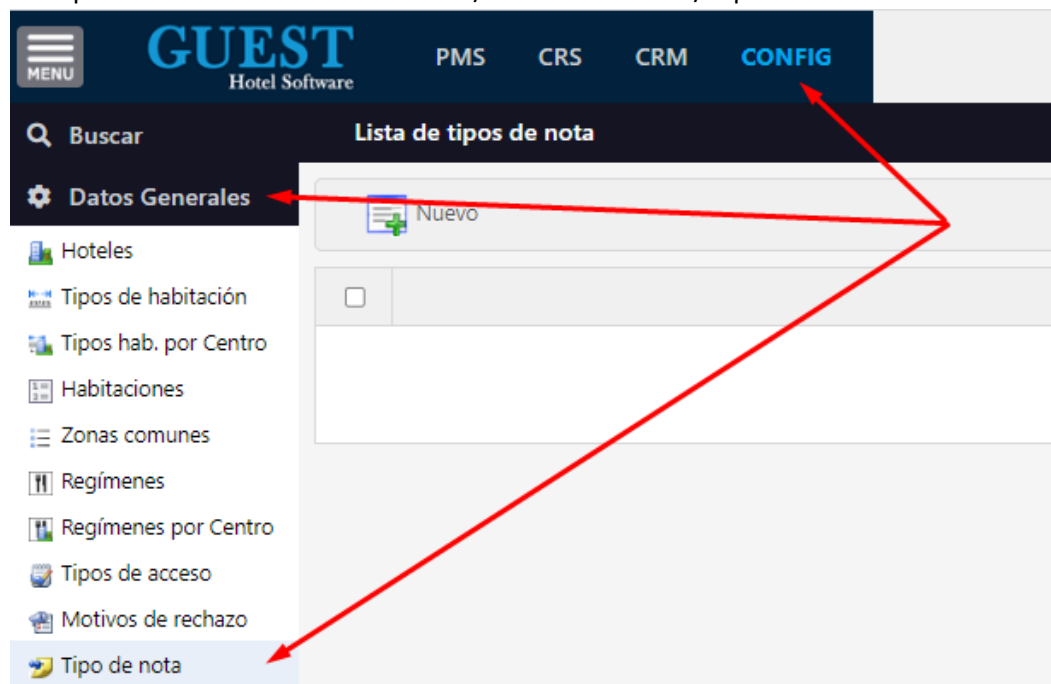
MENU
GUEST
Hotel Software
PMS CRS CRM CONFIG

Buscar
Lista de tipos de nota

Datos Generales
Nuevo

Hoteles
Tipos de habitación
Tipos hab. por Centro
Habitaciones
Zonas comunes
Regímenes
Regímenes por Centro
Tipos de acceso
Motivos de rechazo
Tipo de nota